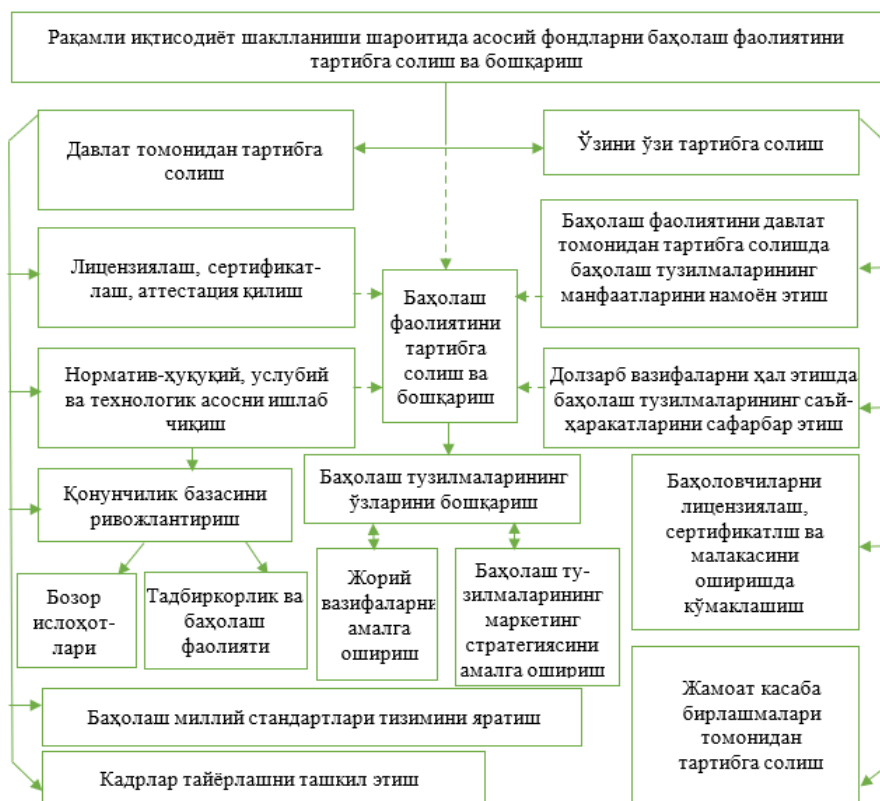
Рақамли иқтисодиёт шаклланиши шароитида асосий фондларни баҳолаш фаолиятини тартибга солиш ва бошқариш

Давлат томонидан тартибга солиш

Ўзини ўзи тартибга солиш

Баҳолаш фаолиятини давлат томонидан тартибга солишда баҳолаш тузилмаларининг манфаатларини намоён этиш

Лицензиялаш, сертификатлаш, аттестация қилиш

Баҳолаш фаолиятини тартибга солиш ва бошқариш

Норматив-ҳуқуқий, услубий ва технологик асосни ишлаб чиқиш

Долзарб вазифаларни ҳал этишда баҳолаш тузилмаларининг саъй-ҳаракатларини сафарбар этиш

Қонунчилик базасини ривожлантириш

Баҳолаш тузилмаларининг ўзларини бошқариш

Баҳоловчиларни лицензиялаш, сертификатлш ва малакасини оширишда кўмаклашиш

Бозор ислоҳотлари

Тадбиркорлик ва баҳолаш фаолияти

Жорий вазифаларни амалга ошириш

Баҳолаш тузилмаларининг маркетинг стратегиясини амалга ошириш

Баҳолаш миллий стандартлари тизимини яратиш

Жамоат касаба бирлашмалари томонидан тартибга солиш

Кадрлар тайёрлашни ташкил этиш